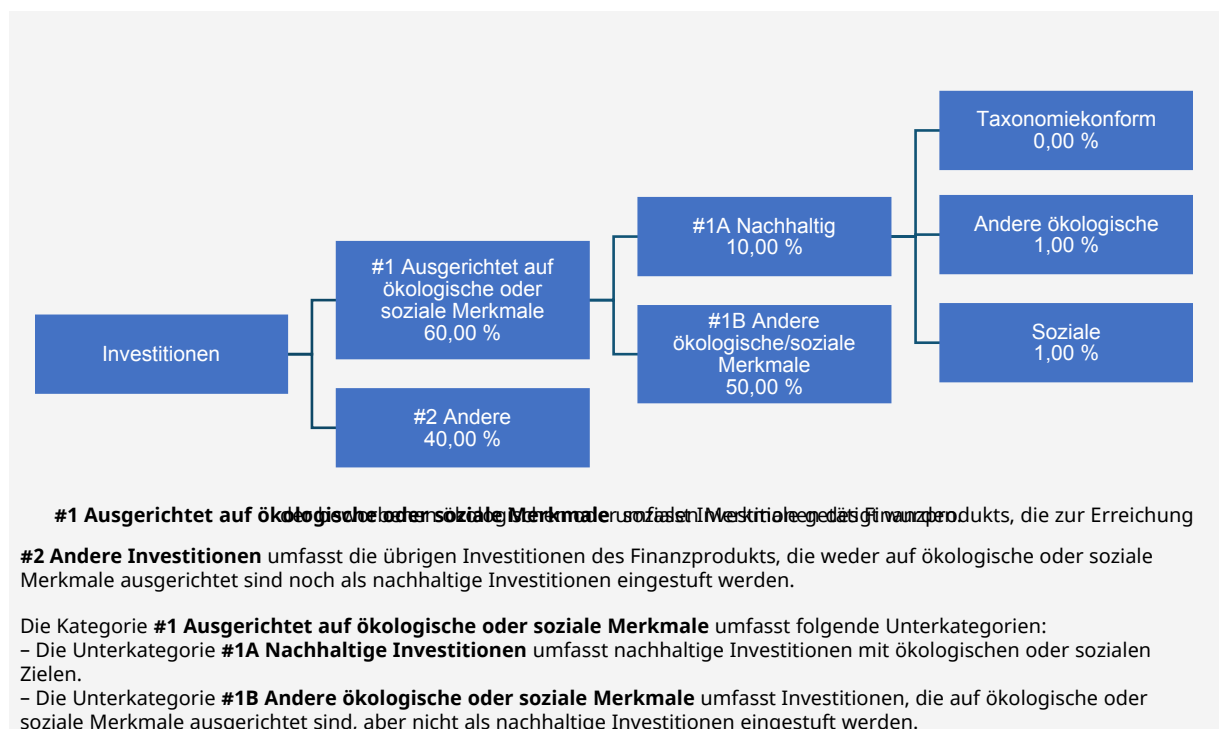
Taxonomiekonform
0,00 %

#1A Nachhaltig
10,00 %

Andere ökologische
1,00 %

#1 Ausgerichtet auf ökologische oder soziale Merkmale
60,00 %

#1B Andere ökologische/soziale Merkmale
50,00 %

Soziale
1,00 %

Investitionen

#2 Andere
40,00 %

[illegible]

#2 Andere Investitionen umfasst die übrigen Investitionen des Finanzprodukts, die weder auf ökologische oder soziale Merkmale ausgerichtet sind noch als nachhaltige Investitionen eingestuft werden.

Die Kategorie **#1 Ausgerichtet auf ökologische oder soziale Merkmale** umfasst folgende Unterkategorien:
– Die Unterkategorie **#1A Nachhaltige Investitionen** umfasst nachhaltige Investitionen mit ökologischen oder sozialen Zielen.
– Die Unterkategorie **#1B Andere ökologische oder soziale Merkmale** umfasst Investitionen, die auf ökologische oder soziale Merkmale ausgerichtet sind, aber nicht als nachhaltige Investitionen eingestuft werden.